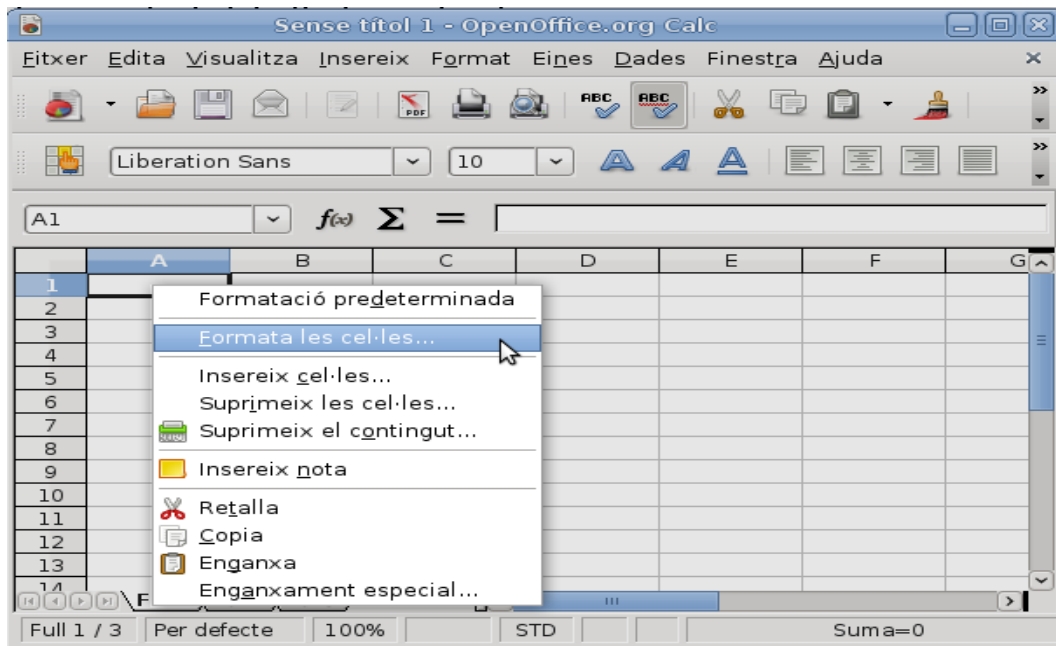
Sense títol 1 - OpenOffice.org Calc

Fitxer Edita Visualitza Insereix Format Eines Dades Finestra Ajuda

Liberation Sans 10

A1 $f(x)$ Σ =

| | A | B | C | D | E | F | G |
|---|---|---|---|---|---|---|---|
| 1 | | | | | | | |
| 2 | | | | | | | |
| 3 | | | | | | | |
| 4 | | | | | | | |
| 5 | | | | | | | |
| 6 | | | | | | | |
| 7 | | | | | | | |
| 8 | | | | | | | |
| 9 | | | | | | | |
| 10 | | | | | | | |
| 11 | | | | | | | |
| 12 | | | | | | | |
| 13 | | | | | | | |
| 14 | | | | | | | |

Formatació predeterminada
Formata les cel·les...
Insereix cel·les...
Suprimeix les cel·les...
Suprimeix el contingut...
Insereix nota
Retalla
Copia
Enganxa
Enganxament especial...

F

Full 1 / 3 Per defecte 100% STD Suma=0